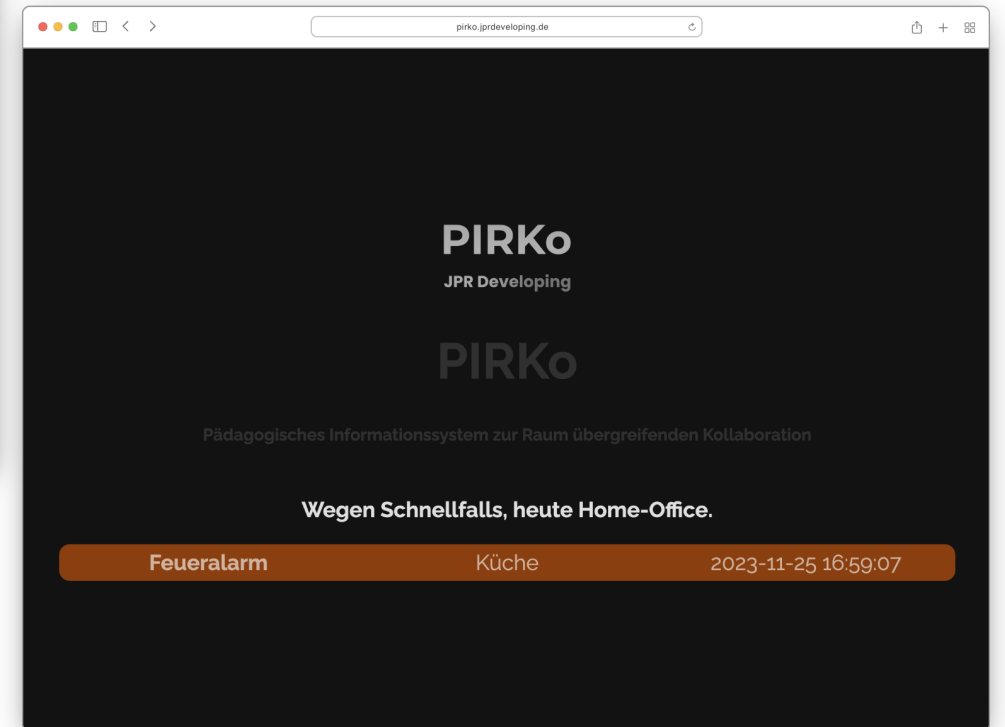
pirko.jprdeveloping.de

PIRKo
JPR Developing

PIRKo

Pädagogisches Informationssystem zur Raum übergreifenden Kollaboration

Wegen Schnellfalls, heute Home-Office.

Feueralarm Küche 2023-11-25 16:59:07